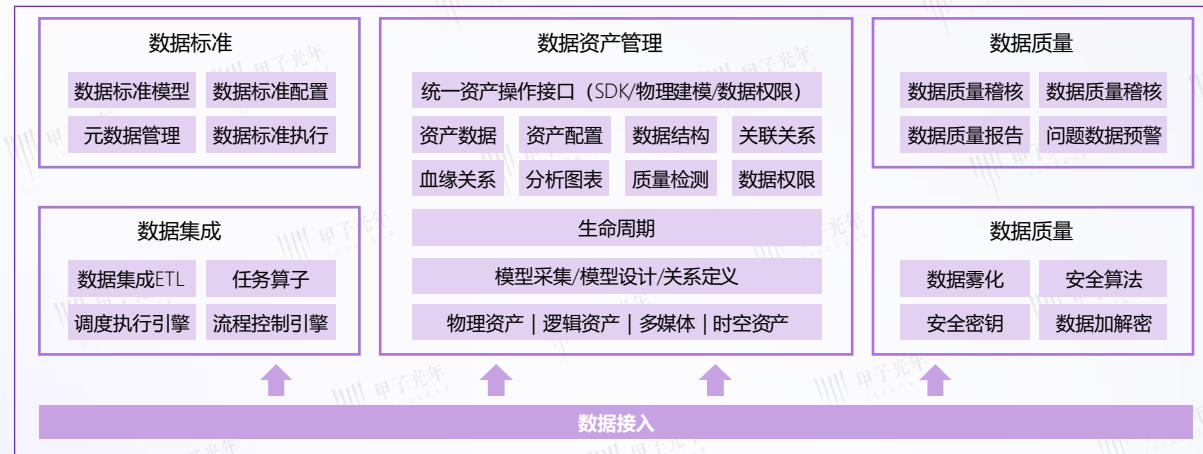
数据标准

数据标准模型
数据标准配置
元数据管理
数据标准执行

数据集成

数据集成ETL
任务算子
调度执行引擎
流程控制引擎

数据资产管理

统一资产操作接口（SDK/物理建模/数据权限）
资产数据
资产配置
数据结构
关联关系
血缘关系
分析图表
质量检测
数据权限
生命周期
模型采集/模型设计/关系定义
物理资产 | 逻辑资产 | 多媒体 | 时空资产

数据质量

数据质量稽核
数据质量稽核
数据质量报告
问题数据预警

数据质量

数据雾化
安全算法
安全密钥
数据加解密

数据接入